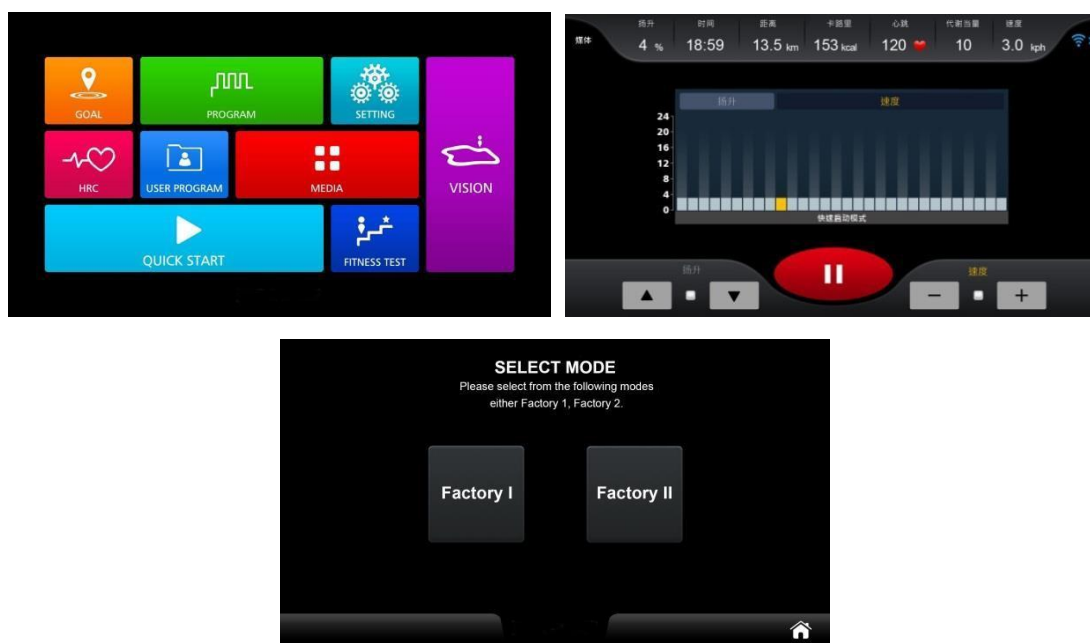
GOAL

PROGRAM

SETTING

HRC

USER PROGRAM

MEDIA

VISION

QUICK START

FITNESS TEST

媒体

扬升 4 %

时间 18:59

距离 13.5 km

卡路里 153 kcal

心跳 120

代谢当量 10

速度 3.0 kph

扬升

速度

24
20
16
12
8
4
0

快速启动模式

扬升

速度

SELECT MODE

Please select from the following modes either Factory 1, Factory 2.

Factory I

Factory II